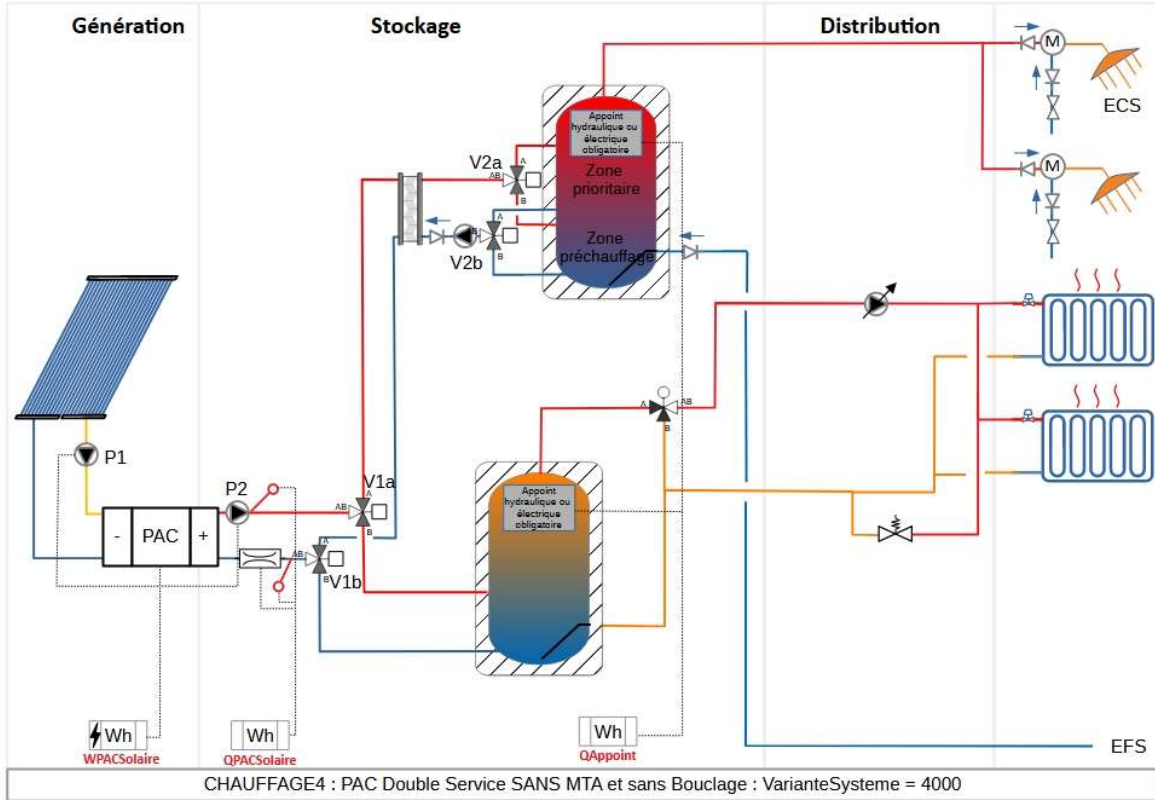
Génération

Stockage

Distribution

ECS

Appoint hydraulique ou électrique obligatoire

V2a

AB A B

Zone prioritaire

Zone préchauffage

V2b

P1

P2

PAC

- +

V1a

AB A B

V1b

Appoint hydraulique ou électrique obligatoire

A AB B

Wh
WPACSolaire

Wh
QPACSolaire

Wh
QAppoint

EFS

CHAUFFAGE4 : PAC Double Service SANS MTA et sans Bouclage : VarianteSysteme = 4000